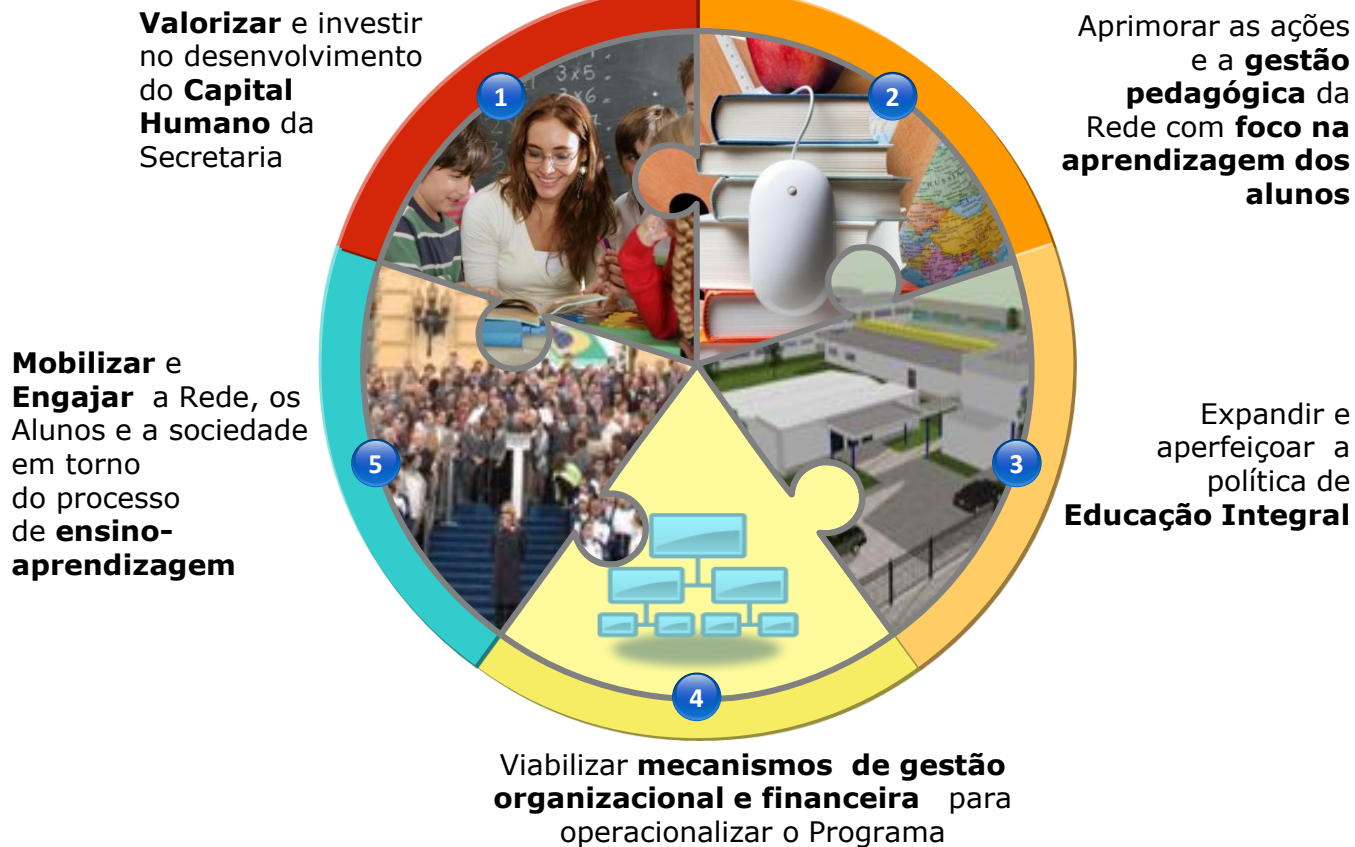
Valorizar e investir no desenvolvimento do Capital Humano da Secretaria

1

2

Aprimorar as ações e a gestão pedagógica da Rede com foco na aprendizagem dos alunos

Mobilizar e Engajar a Rede, os Alunos e a sociedade em torno do processo de ensino-aprendizagem

5

3

Expandir e aperfeiçoar a política de Educação Integral

4

Viabilizar mecanismos de gestão organizacional e financeira para operacionalizar o Programa